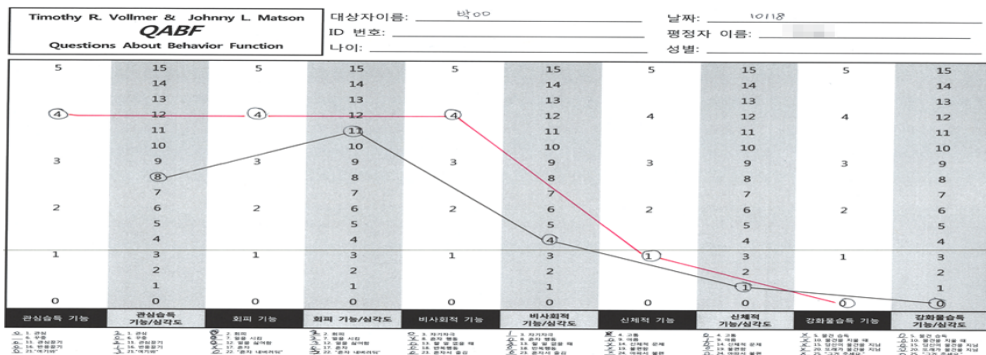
Timothy R. Vollmer & Johnny L. Matson
QABF
Questions About Behavior Function

대상자이름: 박00
ID 번호:
나이:
날짜: 10118
평정자 이름:
성별:

| 5 | 15 | 5 | 15 | 5 | 15 | 5 | 15 | 5 | 15 |
|---|---|---|---|---|---|---|---|---|---|
| | 14 | | 14 | | 14 | | 14 | | 14 |
| | 13 | | 13 | | 13 | | 13 | | 13 |
| 4 | 12 | 4 | 12 | 4 | 12 | 4 | 12 | 4 | 12 |
| | 11 | | 11 | | 11 | | 11 | | 11 |
| | 10 | | 10 | | 10 | | 10 | | 10 |
| 3 | 9 | 3 | 9 | 3 | 9 | 3 | 9 | 3 | 9 |
| | 8 | | 8 | | 8 | | 8 | | 8 |
| | 7 | | 7 | | 7 | | 7 | | 7 |
| 2 | 6 | 2 | 6 | 2 | 6 | 2 | 6 | 2 | 6 |
| | 5 | | 5 | | 5 | | 5 | | 5 |
| | 4 | | 4 | | 4 | | 4 | | 4 |
| 1 | 3 | 1 | 3 | 1 | 3 | 1 | 3 | 1 | 3 |
| | 2 | | 2 | | 2 | | 2 | | 2 |
| | 1 | | 1 | | 1 | | 1 | | 1 |
| 0 | 0 | 0 | 0 | 0 | 0 | 0 | 0 | 0 | 0 |
| 관심습득 기능 | 관심습득 기능/심각도 | 회피 기능 | 회피 기능/심각도 | 비사회적 기능 | 비사회적 기능/심각도 | 신체적 기능 | 신체적 기능/심각도 | 강화물습득 기능 | 강화물습득 기능/심각도 |

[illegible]